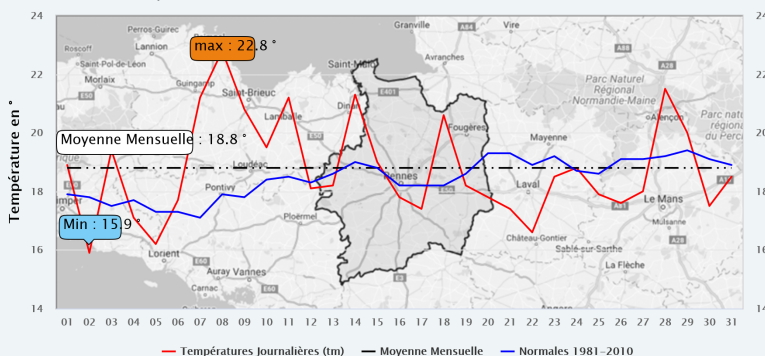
24
22
20
18
16
14

Température en °

max : 22.8 °
Moyenne Mensuelle : 18.8 °
Min : 15.9 °

Perros-Guirec
Roscoff
Lannion
Saint-Pol-de-Leon
Morlaix
Guingamp
Saint-Brieuc
Lamballe
Dinan
Saint-Malo
Granville
Vire
Avranches
Fougères
Parc Naturel Régional Normandie-Maine
Parc naturel régional du Perche
Mayenne
Loudéac
Rennes
Pontivy
Ploërmel
Laval
Le Mans
Lorient
Auray
Vannes
Château-Gontier
Sablé-sur-Sarthe
La Flèche
Quimper

01 02 03 04 05 06 07 08 09 10 11 12 13 14 15 16 17 18 19 20 21 22 23 24 25 26 27 28 29 30 31

Températures Journalières (tm)   Moyenne Mensuelle   Normales 1981–2010